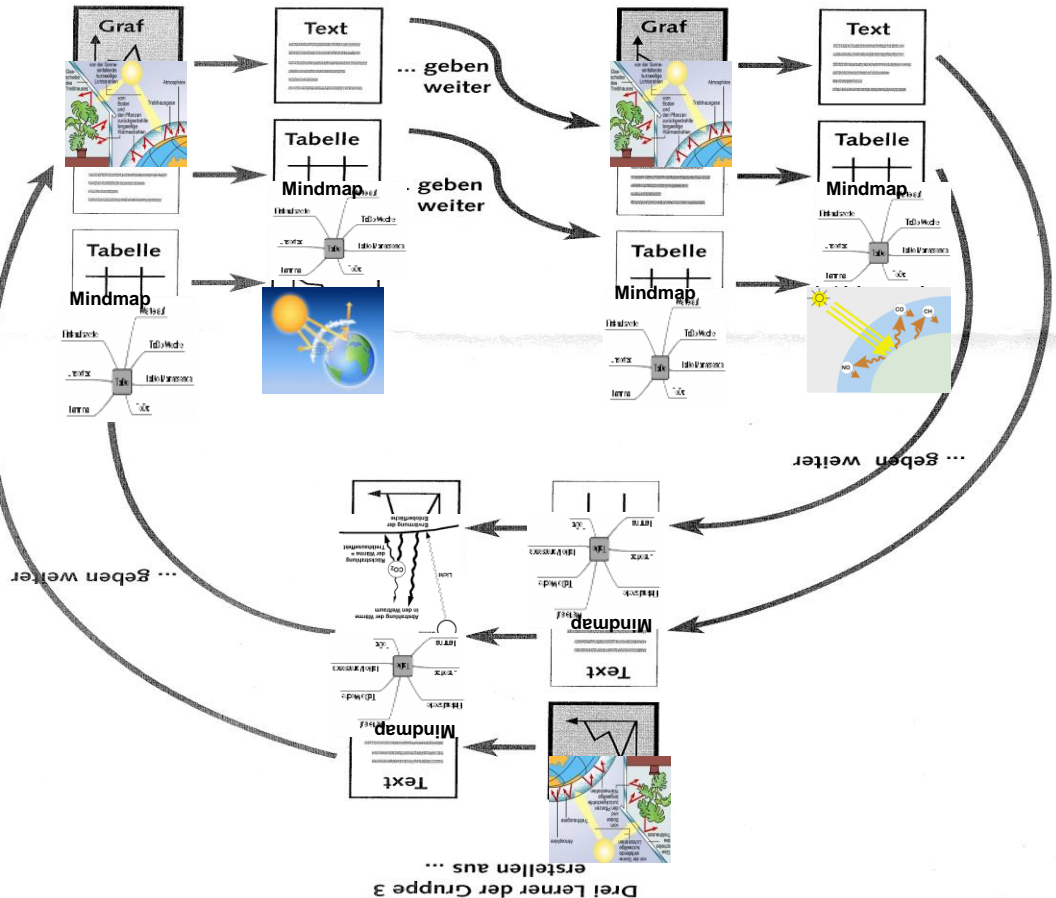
Graf

Text

... geben weiter

Graf

Text

Tabelle

Mindmap

... geben weiter

Tabelle

Mindmap

Tabelle

Mindmap

Tabelle

Mindmap

... geben weiter

... geben weiter

Mindmap

Text

Mindmap

Text

Drei Lerner der Gruppe 3 erstellen aus ...